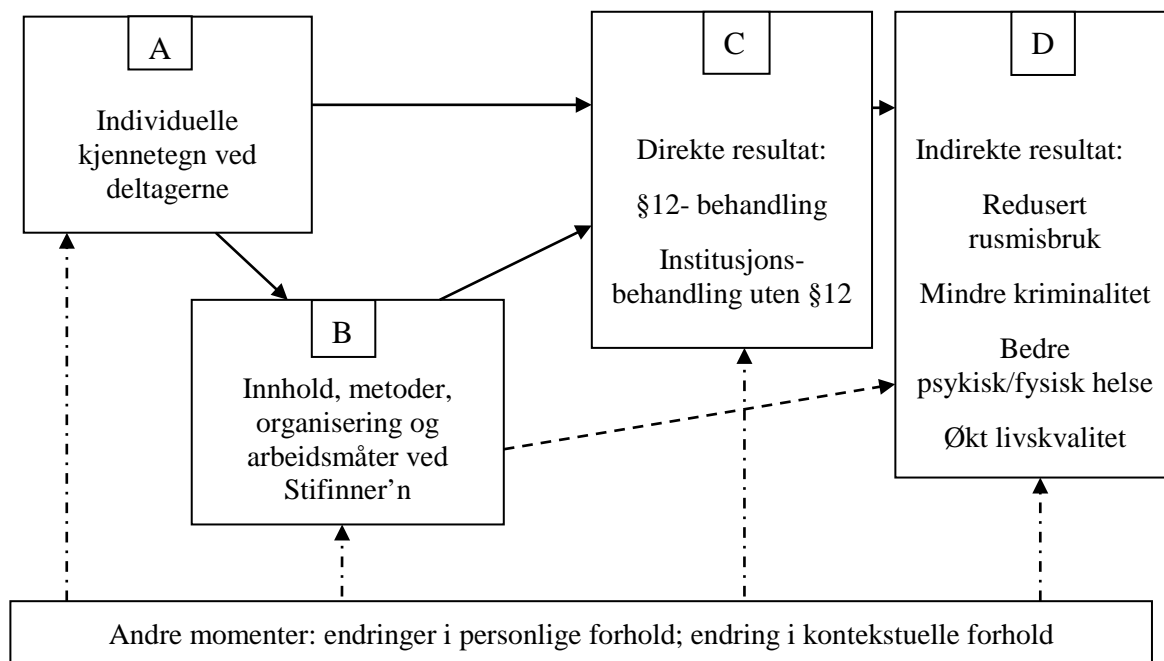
A

Individuelle kjennetegn ved deltagerne

C

Direkte resultat:

§12- behandling

Institusjonsbehandling uten §12

D

Indirekte resultat:

Redusert rusmisbruk

Mindre kriminalitet

Bedre psykisk/fysisk helse

Økt livskvalitet

B

Innhold, metoder, organisering og arbeidsmåter ved Stifinner'n

Andre momenter: endringer i personlige forhold; endring i kontekstuelle forhold